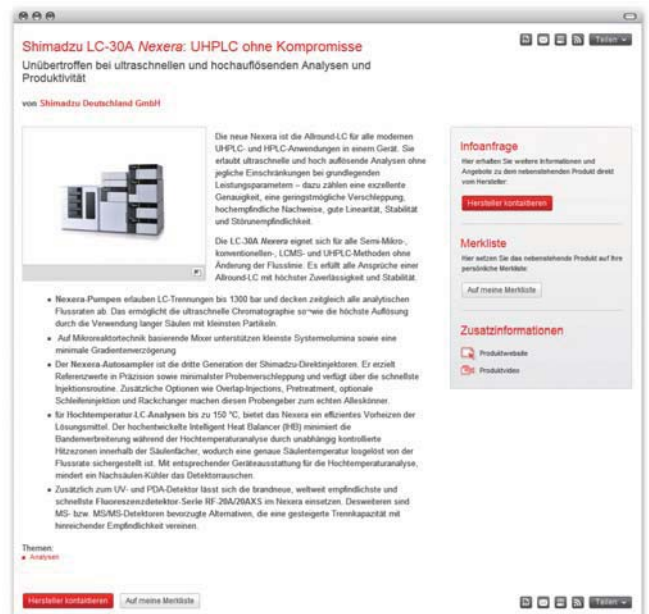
Shimadzu LC-30A *Nexera*: UHPLC ohne Kompromisse

Unübertroffen bei ultraschnellen und hochauflösenden Analysen und Produktivität

von Shimadzu Deutschland GmbH

Teilen

Die neue Nexera ist die Allround-LC für alle modernen UHPLC- und HPLC-Anwendungen in einem Gerät. Sie erlaubt ultraschnelle und hoch auflösende Analysen ohne jegliche Einschränkungen bei grundlegenden Leistungsparametern – dazu zählen eine exzellente Genauigkeit, eine geringstmögliche Verschleppung, hochempfindliche Nachweise, gute Linearität, Stabilität und Störunempfindlichkeit.

Die LC-30A Nexera eignet sich für alle Semi-Mikro-, konventionellen-, LCMS- und UHPLC-Methoden ohne Änderung der Flusslinie. Es erfüllt alle Ansprüche einer Allround-LC mit höchster Zuverlässigkeit und Stabilität.

Infoanfrage

Hier erhalten Sie weitere Informationen und Angebote zu dem nebenstehenden Produkt direkt vom Hersteller:

Hersteller kontaktieren

Merkliste

Hier setzen Sie das nebenstehende Produkt auf Ihre persönliche Merkliste:

Auf meine Merkliste

Zusatzinformationen

Produktwebsite

Produktvideo

- Nexera-Pumpen erlauben LC-Trennungen bis 1300 bar und decken zeitgleich alle analytischen Flussraten ab. Das ermöglicht die ultraschnelle Chromatographie sowie die höchste Auflösung durch die Verwendung langer Säulen mit kleinsten Partikeln.
- Auf Mikroreaktortechnik basierende Mixer unterstützen kleinste Systemvolumina sowie eine minimale Gradientenverzögerung
- Der Nexera-Autosampler ist die dritte Generation der Shimadzu-Direktinjektoren. Er erzielt Referenzwerte in Präzision sowie minimalster Probenverschleppung und verfügt über die schnellste Injektionsroutine. Zusätzliche Optionen wie Overlap-Injections, Pretreatment, optionale Schleifeninjektion und Rackchanger machen diesen Probengeber zum echten Alleskönner.
- für Hochtemperatur-LC-Analysen bis zu 150 °C, bietet das Nexera ein effizientes Vorheizen der Lösungsmittel. Der hochentwickelte Intelligent Heat Balancer (IHB) minimiert die Bandenverbreiterung während der Hochtemperaturanalyse durch unabhängig kontrollierte Hitzezonen innerhalb der Säulenfächer, wodurch eine genaue Säulentemperatur losgelöst von der Flussrate sichergestellt ist. Mit entsprechender Geräteausstattung für die Hochtemperaturanalyse, mindert ein Nachsäulen-Kühler das Detektorrauschen.
- Zusätzlich zum UV- und PDA-Detektor lässt sich die brandneue, weltweit empfindlichste und schnellste Fluoreszenzdetektor-Serie RF-20A/20AXS im Nexera einsetzen. Desweiteren sind MS- bzw. MS/MS-Detektoren bevorzugte Alternativen, die eine gesteigerte Trennkapazität mit hinreichender Empfindlichkeit vereinen.

Themen:
- Analysen

Hersteller kontaktieren Auf meine Merkliste

Teilen